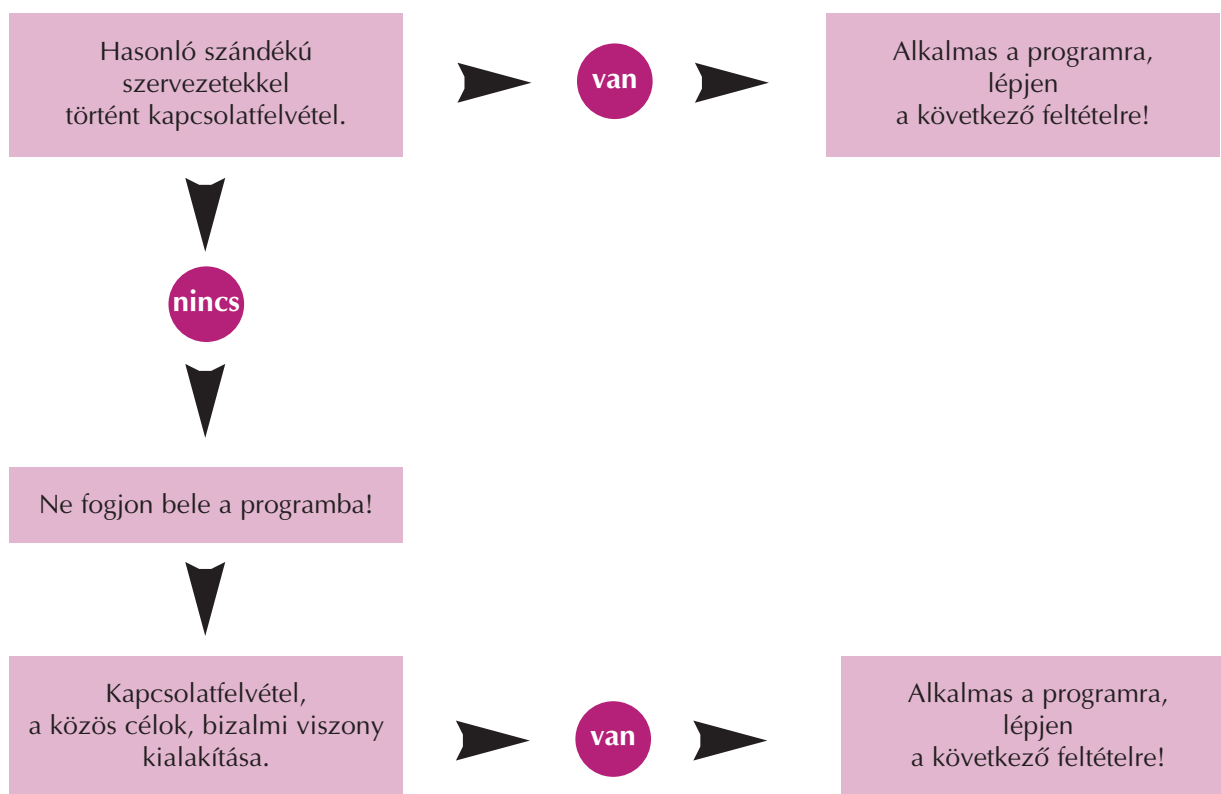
Hasonló szándékú szervezetekkel történt kapcsolatfelvétel.

van

Alkalmas a programra, lépjen a következő feltételre!

nincs

Ne fogjon bele a programba!

Kapcsolatfelvétel, a közös célok, bizalmi viszony kialakítása.

van

Alkalmas a programra, lépjen a következő feltételre!